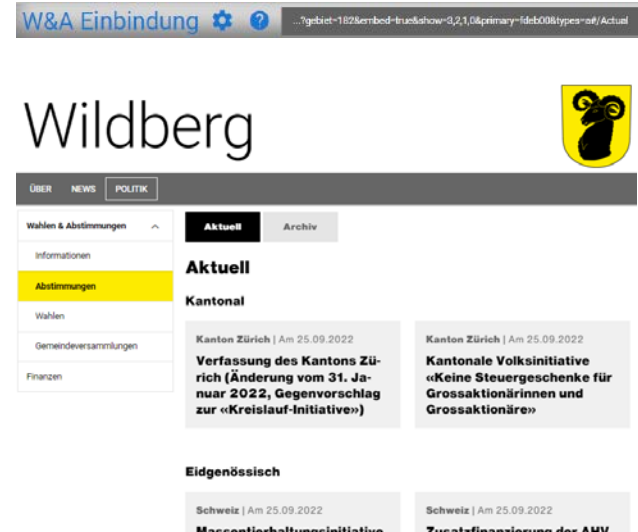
W&A Einbindung

...?gebiet=182&embed=true&show=3,2,1,0&primary=fdeb00&types=a#/Actual

Wildberg

ÜBER NEWS POLITIK

Wahlen & Abstimmungen

Informationen

Abstimmungen

Wahlen

Gemeindeversammlungen

Finanzen

Aktuell

Archiv

Aktuell

Kantonal

Kanton Zürich | Am 25.09.2022

Verfassung des Kantons Zürich (Änderung vom 31. Januar 2022, Gegenvorschlag zur «Kreislauf-Initiative»)

Kanton Zürich | Am 25.09.2022

Kantonale Volksinitiative «Keine Steuergeschenke für Grossaktionärinnen und Grossaktionäre»

Eidgenössisch

Schweiz | Am 25.09.2022

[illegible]

Schweiz | Am 25.09.2022

Zusatzfinanzierung der AHV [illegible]